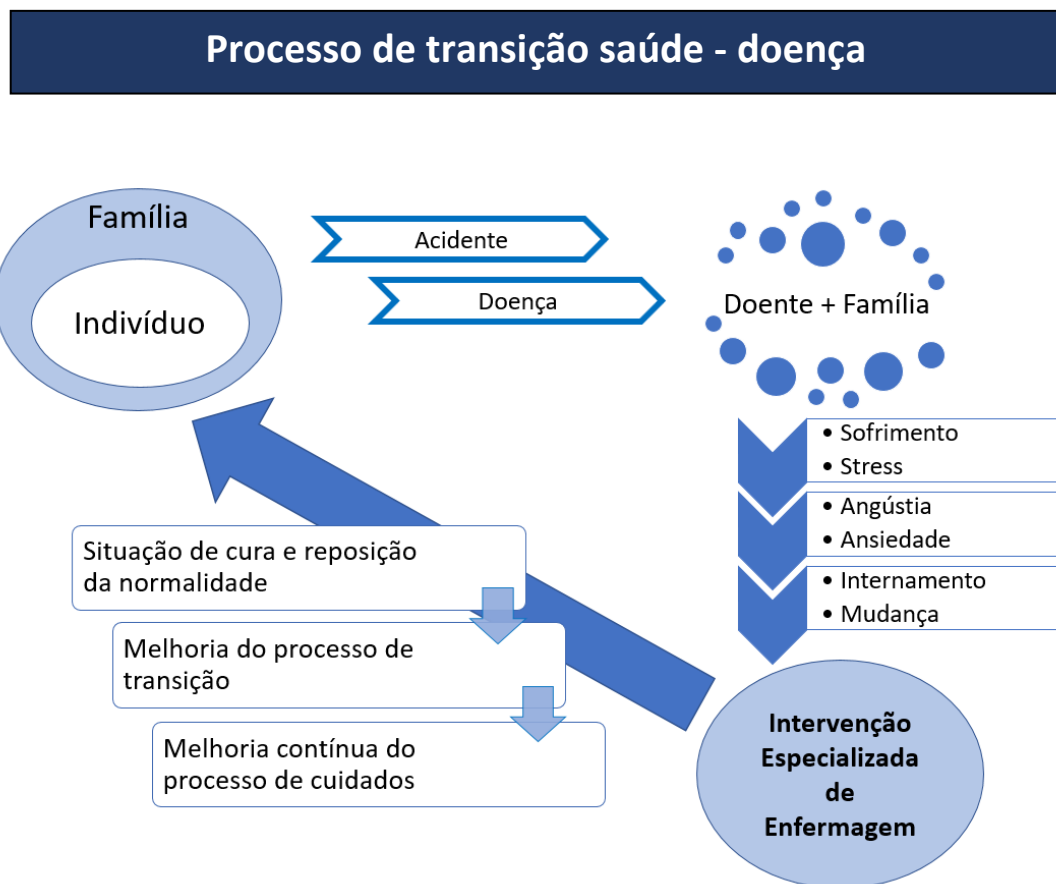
Processo de transição saúde - doença

Família

Indivíduo

Acidente

Doença

Doente + Família

• Sofrimento
• Stress

• Angústia
• Ansiedade

• Internamento
• Mudança

Situação de cura e reposição da normalidade

Melhoria do processo de transição

Melhoria contínua do processo de cuidados

Intervenção Especializada de Enfermagem